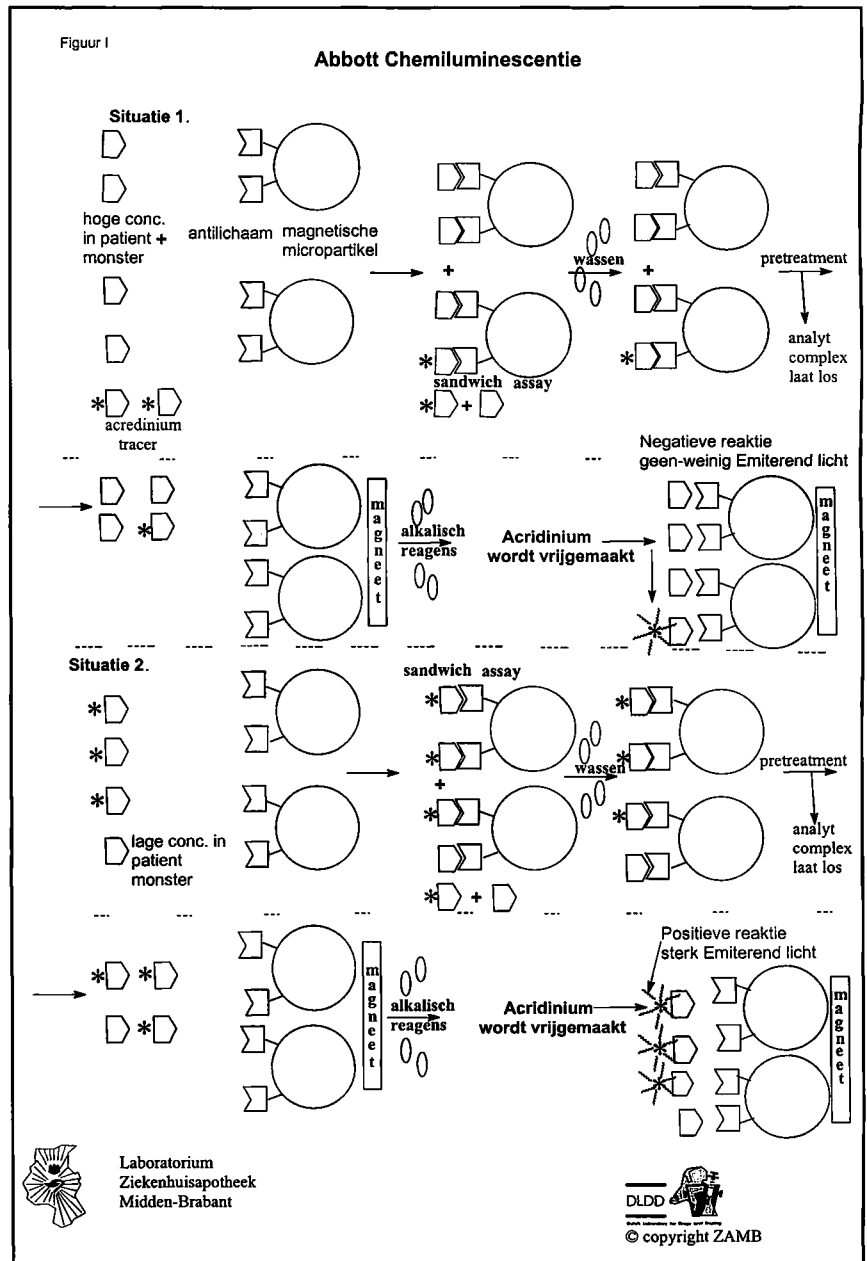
Figuur I

Abbott Chemiluminescentie

Situatie 1.

hoge conc. in patient + monster

antilichaam magnetische micropartikel

+

wassen

+

pretreatment

analyt complex laat los

sandwich assay

* + 

acredinium tracer

Negatieve reaktie geen-weinig Emiterend licht

magneet

alkalisch reagens

Acridinium wordt vrijgemaakt

magneet

Situatie 2.

sandwich assay

+

wassen

pretreatment

analyt complex laat los

lage conc. in patient monster

* +

Positieve reaktie sterk Emiterend licht

magneet

alkalisch reagens

Acridinium wordt vrijgemaakt

magneet

Laboratorium Ziekenhuisapotheek Midden-Brabant

DLDD

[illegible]

© copyright ZAMB